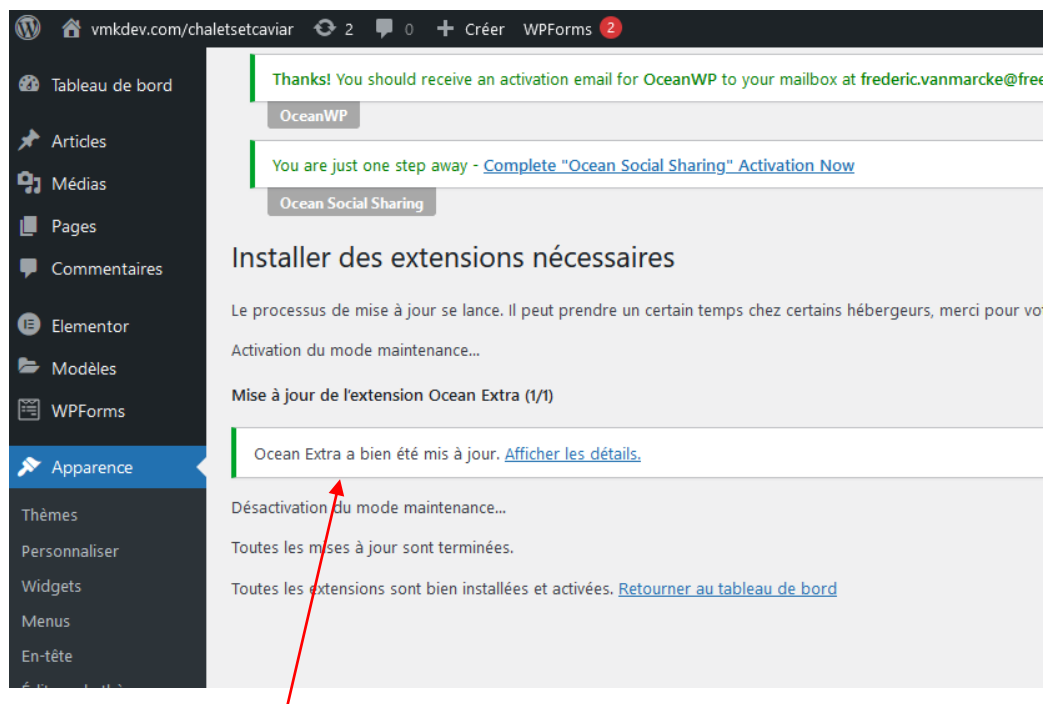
vmkdev.com/chaletsetcaviar 2 0 Créer WPForms 2

Tableau de bord

Articles

Médias

Pages

Commentaires

Elementor

Modèles

WPForms

Apparence

Thèmes

Personnaliser

Widgets

Menus

En-tête

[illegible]

Thanks! You should receive an activation email for OceanWP to your mailbox at frederic.vanmarcke@free

OceanWP

You are just one step away - Complete "Ocean Social Sharing" Activation Now

Ocean Social Sharing

Installer des extensions nécessaires

Le processus de mise à jour se lance. Il peut prendre un certain temps chez certains hébergeurs, merci pour vo

Activation du mode maintenance…

Mise à jour de l'extension Ocean Extra (1/1)

Ocean Extra a bien été mis à jour. Afficher les détails.

Désactivation du mode maintenance…

Toutes les mises à jour sont terminées.

Toutes les extensions sont bien installées et activées. Retourner au tableau de bord